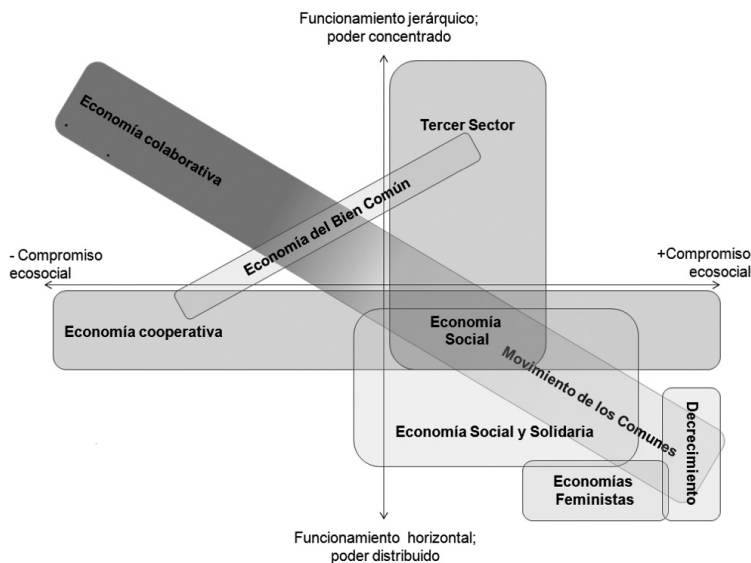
Funcionamiento jerárquico; poder concentrado

Economía colaborativa

Tercer Sector

Economía del Bien Común

- Compromiso ecosocial

+Compromiso ecosocial

Economía cooperativa

Economía Social

Movimiento de los Comunes

Decrecimiento

Economía Social y Solidaria

Economías Feministas

Funcionamiento horizontal; poder distribuido